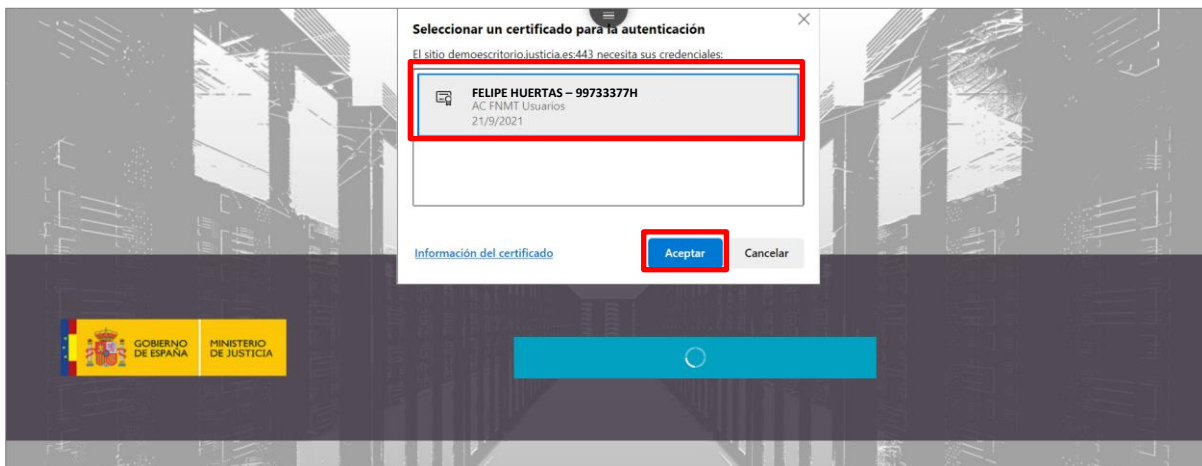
Seleccionar un certificado para la autenticación

El sitio demoescritorio.justicia.es:443 necesita sus credenciales:

FELIPE HUERTAS – 99733377H
AC FNMT Usuarios
21/9/2021

Información del certificado

Aceptar

Cancelar

GOBIERNO DE ESPAÑA

MINISTERIO DE JUSTICIA